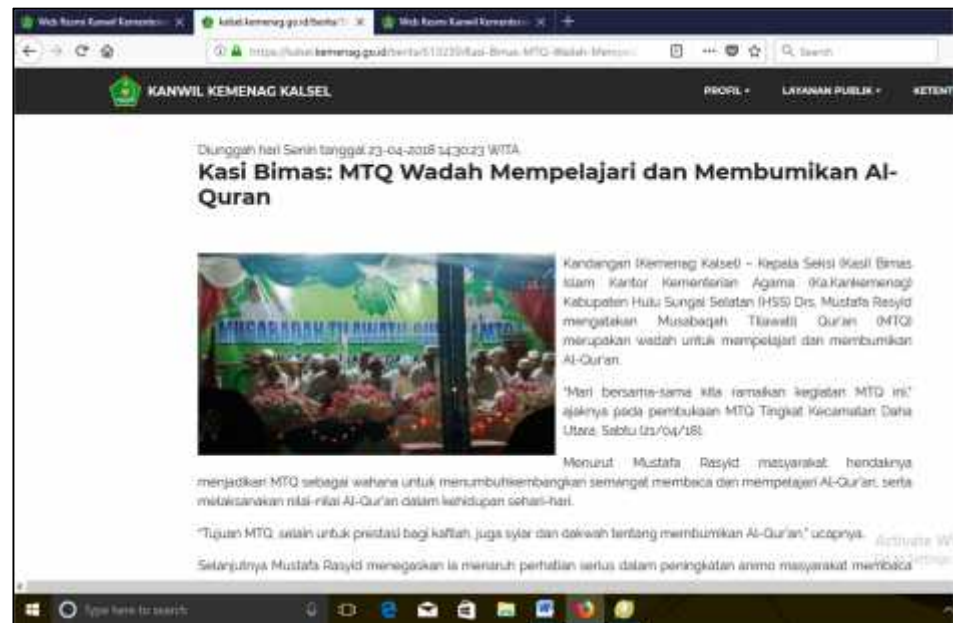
Web Resmi Kanwil Kemenag | kalsel.kemenag.go.id/berita | Web Resmi Kanwil Kemenag

https://kalsel.kemenag.go.id/berita/513220/Kasi-Bimas-MTQ-Wadah-Mempe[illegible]

Search

KANWIL KEMENAG KALSEL

PROFIL ▾ LAYANAN PUBLIK ▾ KETENT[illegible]

Diunggah hari Senin tanggal 23-04-2018 14:30:23 WITA

Kasi Bimas: MTQ Wadah Mempelajari dan Membumikan Al-Quran

MUSABAQAH TILAWATIL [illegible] MTQ

Kandangan (Kemenag Kalsel) – Kepala Seksi (Kasi) Bimas Islam Kantor Kementerian Agama (Ka.Kankemenag) Kabupaten Hulu Sungai Selatan (HSS) Drs. Mustafa Rasyid mengatakan Musabaqah Tilawatil Qur'an (MTQ) merupakan wadah untuk mempelajari dan membumikan Al-Qur'an.

"Mari bersama-sama kita ramaikan kegiatan MTQ ini," ajaknya pada pembukaan MTQ Tingkat Kecamatan Daha Utara, Sabtu (21/04/18).

Menurut Mustafa Rasyid masyarakat hendaknya menjadikan MTQ sebagai wahana untuk menumbuhkembangkan semangat membaca dan mempelajari Al-Qur'an, serta melaksanakan nilai-nilai Al-Qur'an dalam kehidupan sehari-hari.

"Tujuan MTQ, selain untuk prestasi bagi kafilah, juga syiar dan dakwah tentang membumikan Al-Qur'an," ucapnya.

Selanjutnya Mustafa Rasyid menegaskan ia menaruh perhatian serius dalam peningkatan animo masyarakat membaca

Activate W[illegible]
Go to Settings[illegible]

Type here to search